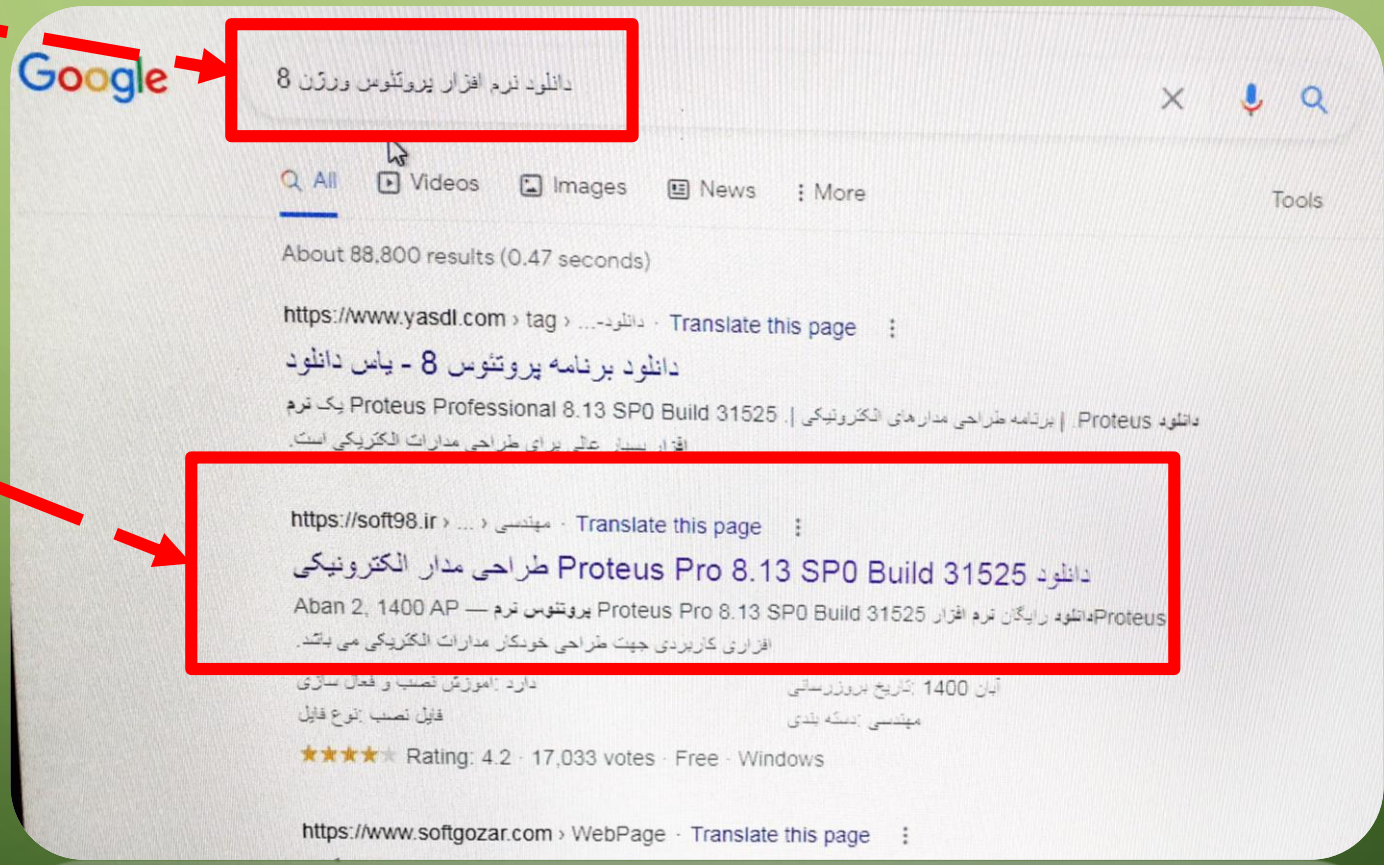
Google

دانلود نرم افزار پروتئوس ورژن 8

All · Videos · Images · News · More · Tools

About 88,800 results (0.47 seconds)

https://www.yasdl.com › tag › ...-دانلود · Translate this page

دانلود برنامه پروتئوس 8 - یاس دانلود

دانلود Proteus | برنامه طراحی مدارهای الکترونیکی |. Proteus Professional 8.13 SP0 Build 31525 یک نرم افزار بسیار عالی برای طراحی مدارات الکتریکی است.

https://soft98.ir › ... › مهندسی · Translate this page

دانلود Proteus Pro 8.13 SP0 Build 31525 طراحی مدار الکترونیکی

Aban 2, 1400 AP — Proteusدانلود رایگان نرم افزار Proteus Pro 8.13 SP0 Build 31525 پروتئوس نرم افزاری کاربردی جهت طراحی خودکار مدارات الکتریکی می باشد.

آبان 1400 :تاریخ بروزرسانی · دارد :آموزش نصب و فعال سازی
مهندسی :دسته بندی · فایل نصب :نوع فایل

★★★★★ Rating: 4.2 · 17,033 votes · Free · Windows

https://www.softgozar.com › WebPage · Translate this page